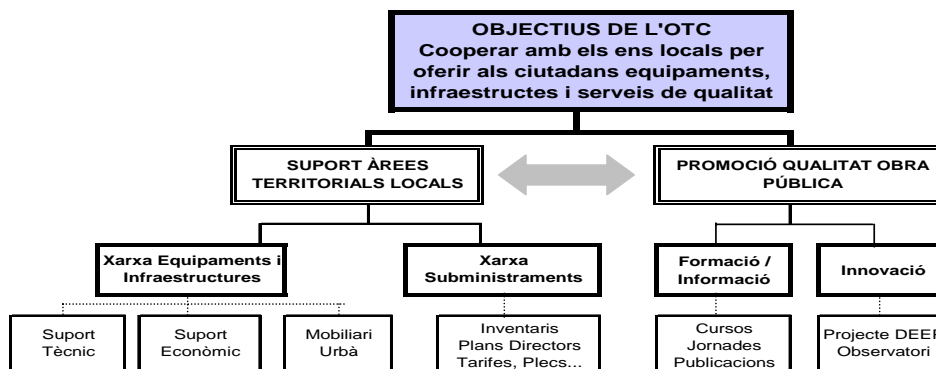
OBJECTIUS DE L'OTC
Cooperar amb els ens locals per oferir als ciutadans equipaments, infraestructes i serveis de qualitat

SUPORT ÀREES TERRITORIALS LOCALS

PROMOCIÓ QUALITAT OBRA PÚBLICA

Xarxa Equipaments i Infraestructures

Xarxa Subministraments

Formació / Informació

Innovació

Suport Tècnic

Suport Econòmic

Mobiliari Urbà

Inventaris
Plans Directors
Tarifes, Plecs...

Cursos
Jornades
Publicacions

Projecte DEEP
Observatori